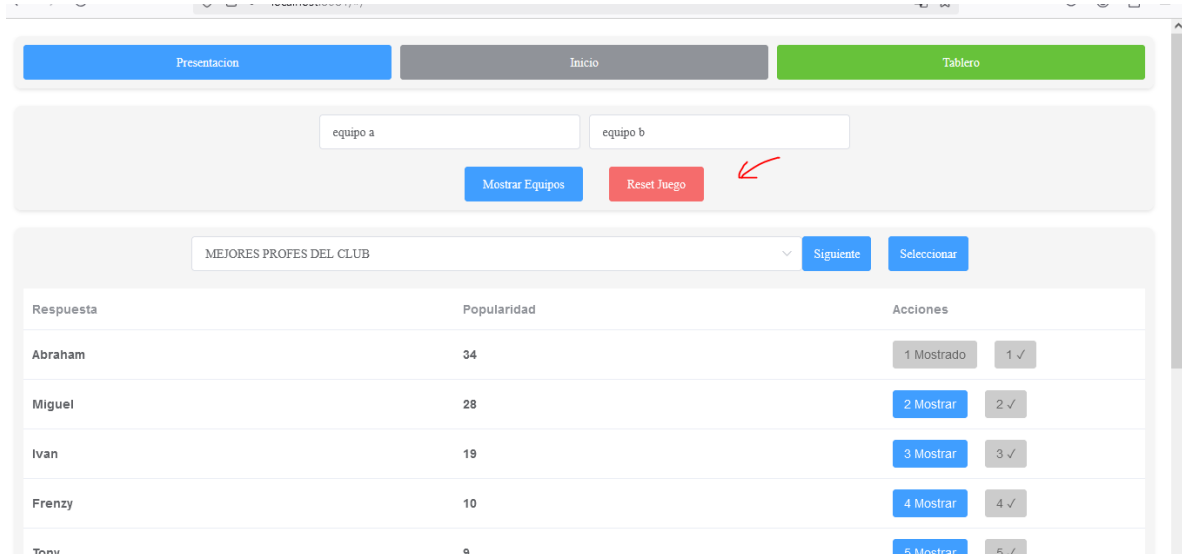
Presentacion

Inicio

Tablero

equipo a

equipo b

Mostrar Equipos

Reset Juego

MEJORES PROFES DEL CLUB

Siguiente

Seleccionar

| Respuesta | Popularidad | Acciones |
|---|---|---|
| Abraham | 34 | 1 Mostrado 1 ✓ |
| Miguel | 28 | 2 Mostrar 2 ✓ |
| Ivan | 19 | 3 Mostrar 3 ✓ |
| Frenzy | 10 | 4 Mostrar 4 ✓ |
| Tony | 9 | 5 Mostrar 5 ✓ |